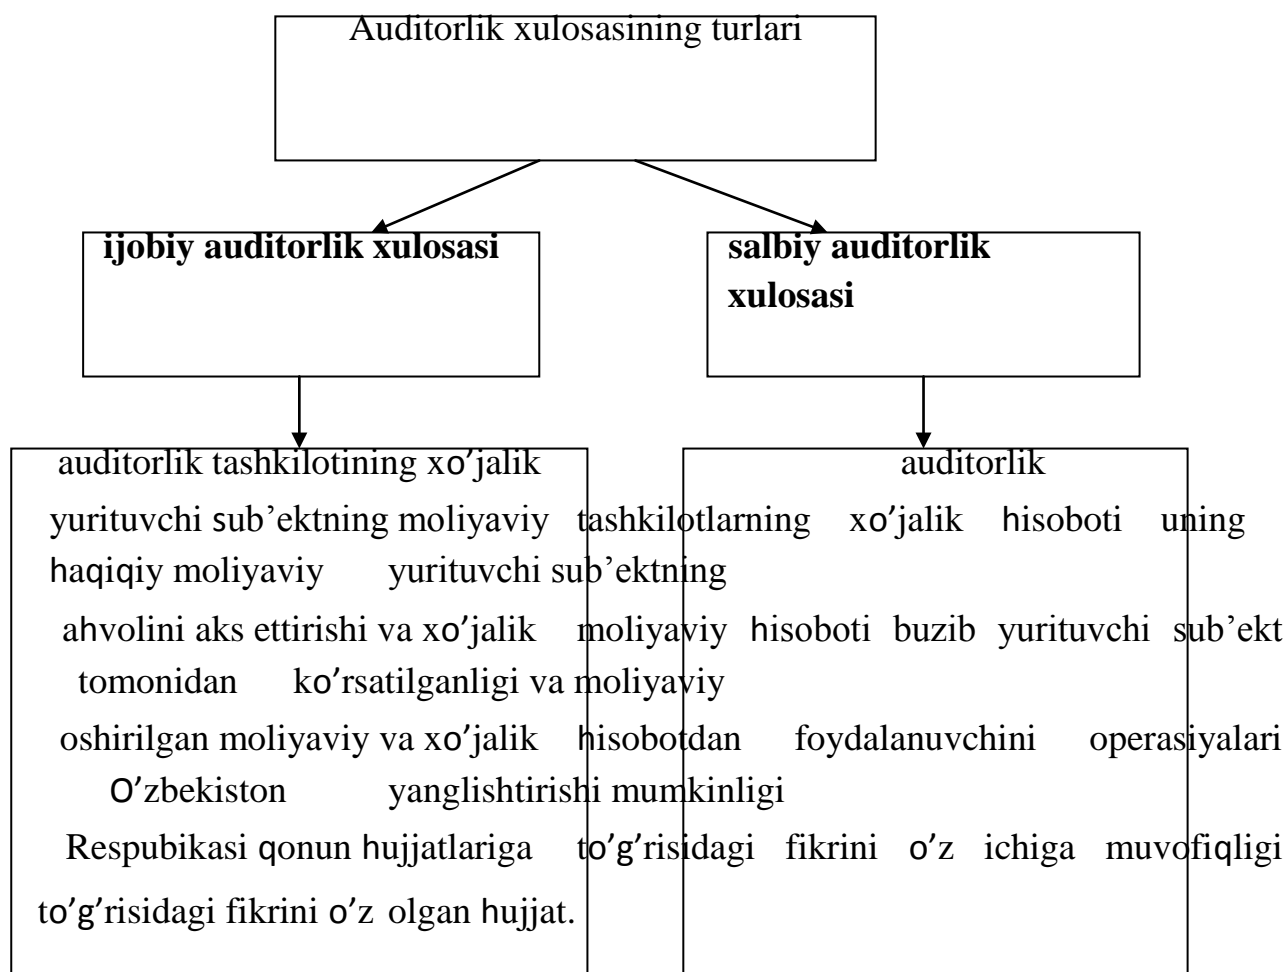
Auditorlik xulosasining turlari

ijobiy auditorlik xulosasi

salbiy auditorlik xulosasi

auditorlik tashkilotining xo'jalik yurituvchi sub'ektning moliyaviy haqiqiy moliyaviy ahvolini aks ettirishi va xo'jalik tomonidan ko'rsatilganligi va oshirilgan moliyaviy va xo'jalik O'zbekiston Respubikasi qonun hujjatlariga to'g'risidagi fikrini o'z olgan hujjat.

auditorlik tashkilotlarning xo'jalik hisoboti uning yurituvchi sub'ektning moliyaviy hisoboti buzib yurituvchi sub'ekt moliyaviy hisobotdan foydalanuvchini operasiyalari yanglishtirishi mumkinligi to'g'risidagi fikrini o'z ichiga muvofiqligi